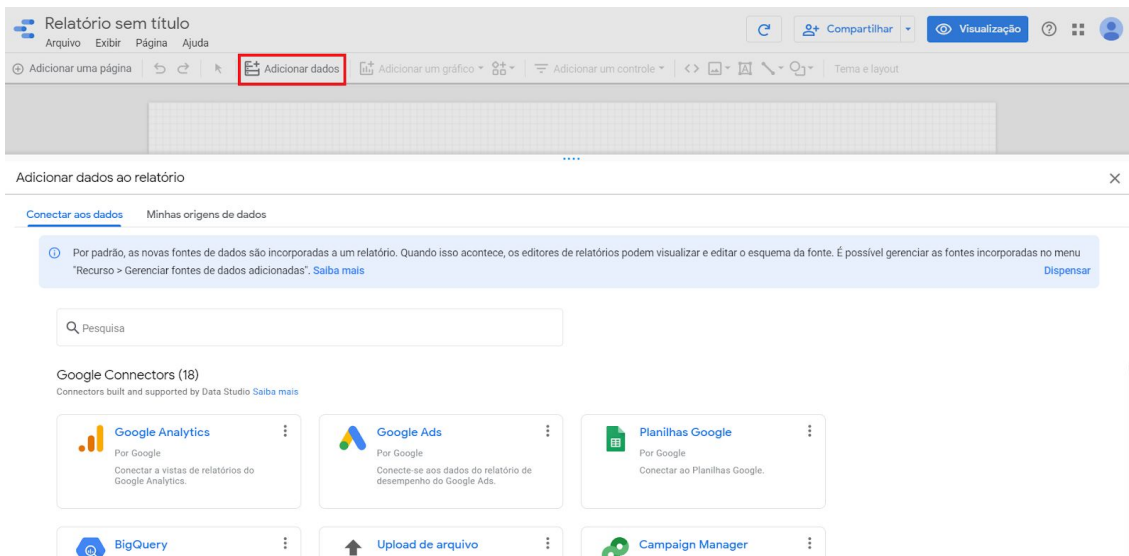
Relatório sem título
Arquivo Exibir Página Ajuda

Compartilhar
Visualização

Adicionar uma página
Adicionar dados
Adicionar um gráfico
Adicionar um controle
Tema e layout

Adicionar dados ao relatório

Conectar aos dados
Minhas origens de dados

Por padrão, as novas fontes de dados são incorporadas a um relatório. Quando isso acontece, os editores de relatórios podem visualizar e editar o esquema da fonte. É possível gerenciar as fontes incorporadas no menu "Recurso > Gerenciar fontes de dados adicionadas". Saiba mais
Dispensar

Pesquisa

Google Connectors (18)
Connectors built and supported by Data Studio Saiba mais

Google Analytics
Por Google
Conectar a vistas de relatórios do Google Analytics.

Google Ads
Por Google
Conecte-se aos dados do relatório de desempenho do Google Ads.

Planilhas Google
Por Google
Conectar ao Planilhas Google.

BigQuery

Upload de arquivo

Campaign Manager